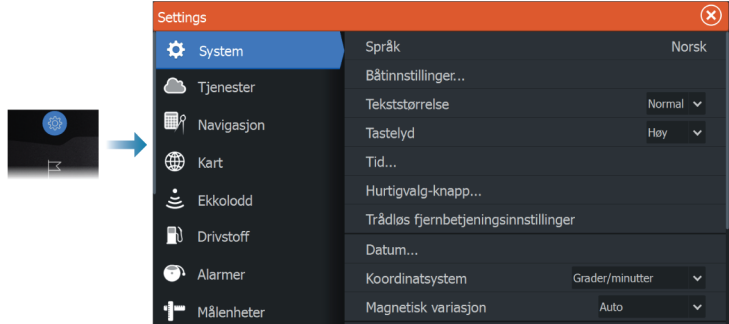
Settings

System
Tjenester
Navigasjon
Kart
Ekkolodd
Drivstoff
Alarmer
Målenheter

Språk Norsk
Båtinnstillinger...
Tekststørrelse Normal
Tastelyd Høy
Tid...
Hurtigvalg-knapp...
Trådløs fjernbetjeningsinnstillinger
Datum...
Koordinatsystem Grader/minutter
Magnetisk variasjon Auto